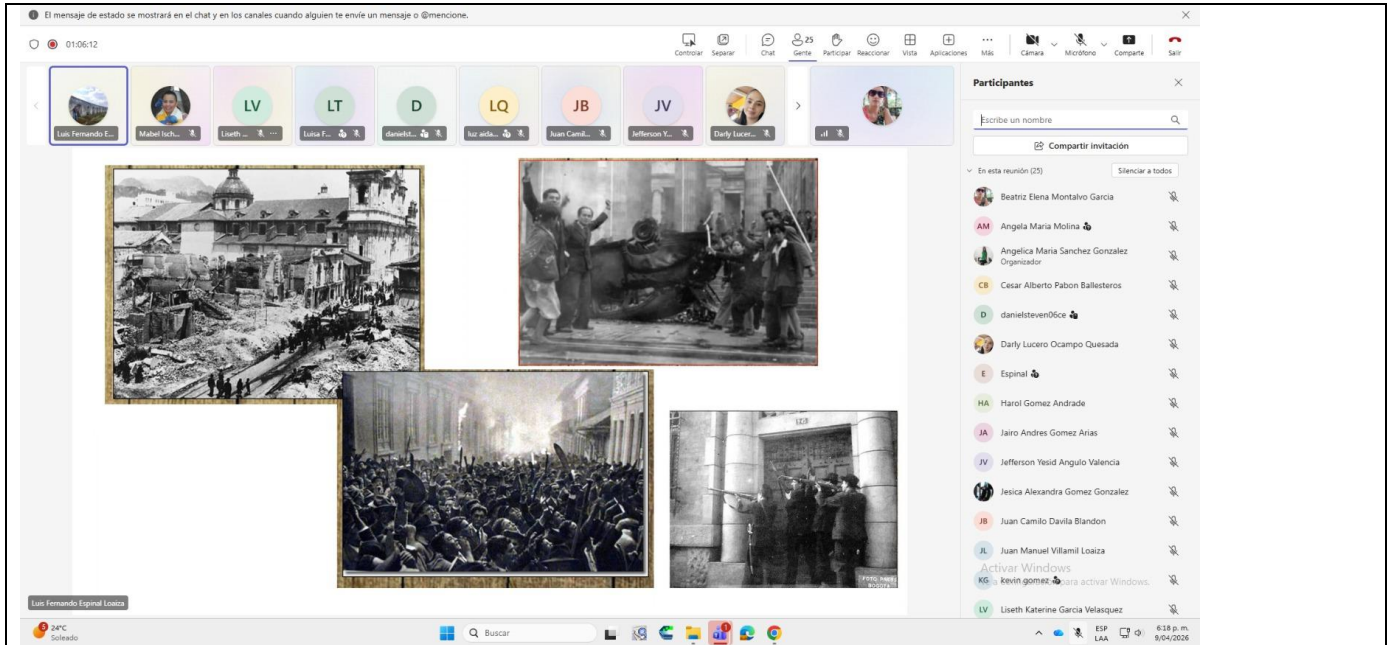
El mensaje de estado se mostrará en el chat y en los canales cuando alguien te envíe un mensaje o @mencione.

01:06:12

Controlar Separar Chat 25 Gente Participar Reaccionar Vista Aplicaciones Más Cámara Micrófono Comparte Salir

Luis Fernando E... Mabel Isch... LV Liseth ... LT Luisa F... D danielst... LQ luz aida... JB Juan Camil... JV Jefferson Y... Darly Lucer...

Participantes

Escribe un nombre

Compartir invitación

En esta reunión (25) Silenciar a todos

Beatriz Elena Montalvo Garcia
AM Angela Maria Molina
Angelica Maria Sanchez Gonzalez Organizador
CB Cesar Alberto Pabon Ballesteros
D danielsteven06ce
Darly Lucero Ocampo Quesada
E Espinal
HA Harol Gomez Andrade
JA Jairo Andres Gomez Arias
JV Jefferson Yesid Angulo Valencia
Jesica Alexandra Gomez Gonzalez
JB Juan Camilo Davila Blandon
JL Juan Manuel Villamil Loaiza
KG kevin gomez
LV Liseth Katerine Garcia Velasquez

Activar Windows
Ve a Configuración para activar Windows.

FOTO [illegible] BOGOTÁ

Luis Fernando Espinal Loaiza

24°C Soleado

Buscar

ESP LAA 6:18 p. m. 9/04/2026